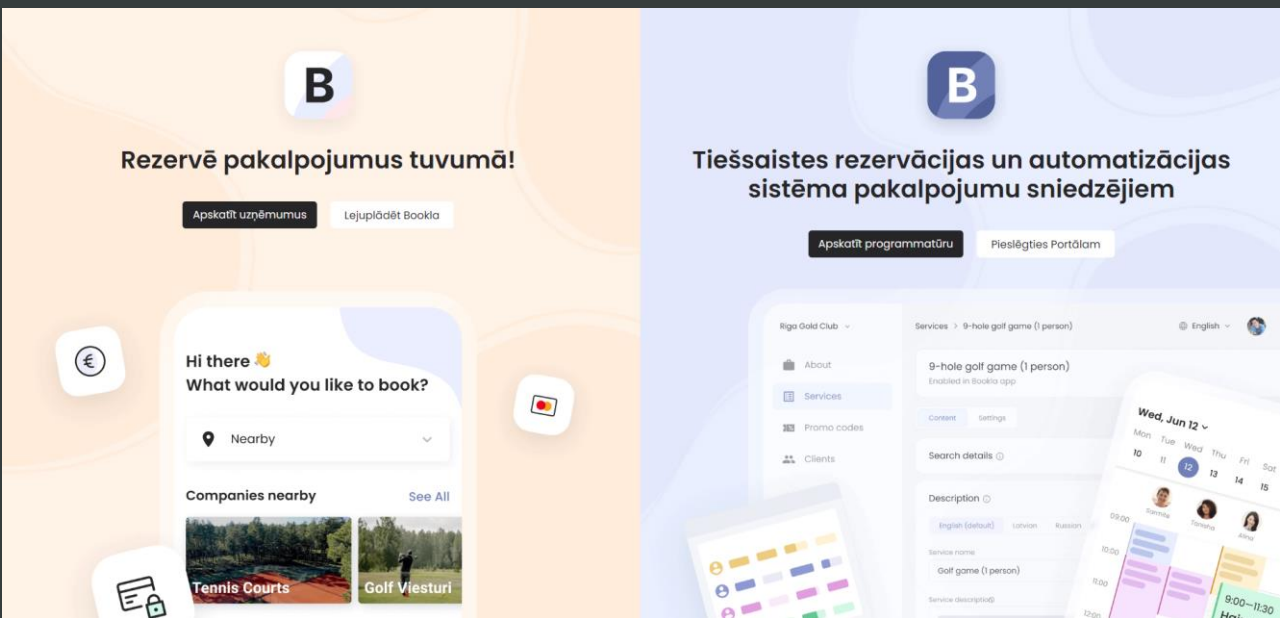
B

Rezervē pakalpojumus tuvumā!

Apskatīt uzņēmumus

Lejuplādēt Bookla

Hi there 👋
What would you like to book?

Nearby

Companies nearby

See All

Tennis Courts

Golf Viesturi

B

Tiešsaistes rezervācijas un automatizācijas sistēma pakalpojumu sniedzējiem

Apskatīt programmatūru

Pieslēgties Portālam

Riga Gold Club

Services > 9-hole golf game (1 person)

English

About

Services

Promo codes

Clients

9-hole golf game (1 person)
Enabled in Bookla app

Content

Settings

Search details

Description

English (default)

Latvian

Russian

Service name

Golf game (1 person)

Service description

Wed, Jun 12

Mon Tue Wed Thu Fri Sat

10 11 12 13 14 15

Sanmite

Tanesha

Alma

09:00

10:00

11:00

12:00

9:00–11:30